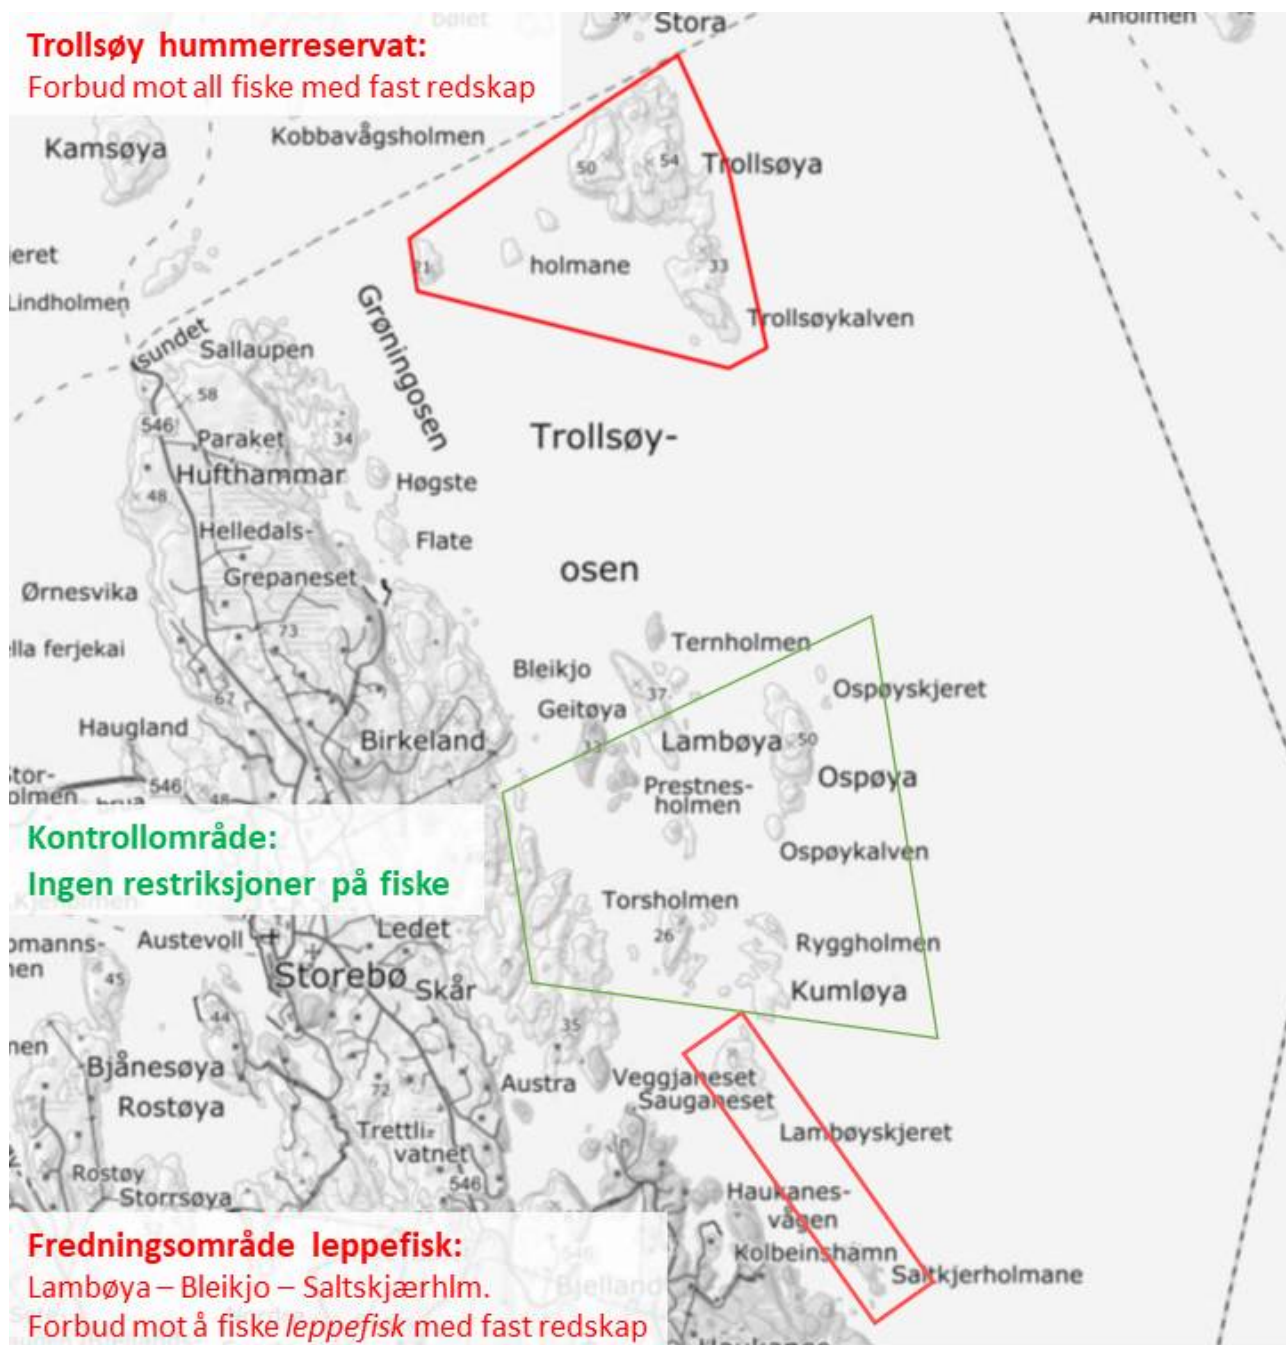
Trollsøy hummerreservat:
Forbud mot all fiske med fast redskap

Stora
Aholmen
Kamsøya
Kobbavågsholmen
50
54
Trollsøya
ieret
holmane
33
Lindholmen
Trollsøykalven
Sundet
Sallaupen
Grøningosen
58
546
Paraket
34
Trollsøy-
Hufthammar
Høgste
48
Helledals-
Flate
Grepaneset
osen
Ørnesvika
73
Ternholmen
lla ferjekai
Bleikjo
Ospøyskjeret
37
Geitøya
67
Haugland
Birkeland
Lambøya
50
33
Ospøya
Prestnes-
holmen
546
Kontrollområde:
Ingen restriksjoner på fiske
Ospøykalven
Torsholmen
Ledet
26
Austevoll
Ryggholmen
Storebø
Skår
45
Kumløya
44
35
Bjånesøya
Veggjaneset
Austra
Sauganeset
72
Rostøya
Lambøyskjeret
Trettli-
vatnet
Rostøy
546
Storrsøya
Haukanes-
vågen
Kolbeinshamn
Saltkjerholmane

Fredningsområde leppefisk:
Lambøya – Bleikjo – Saltskjærhlm.
Forbud mot å fiske *leppefisk* med fast redskap